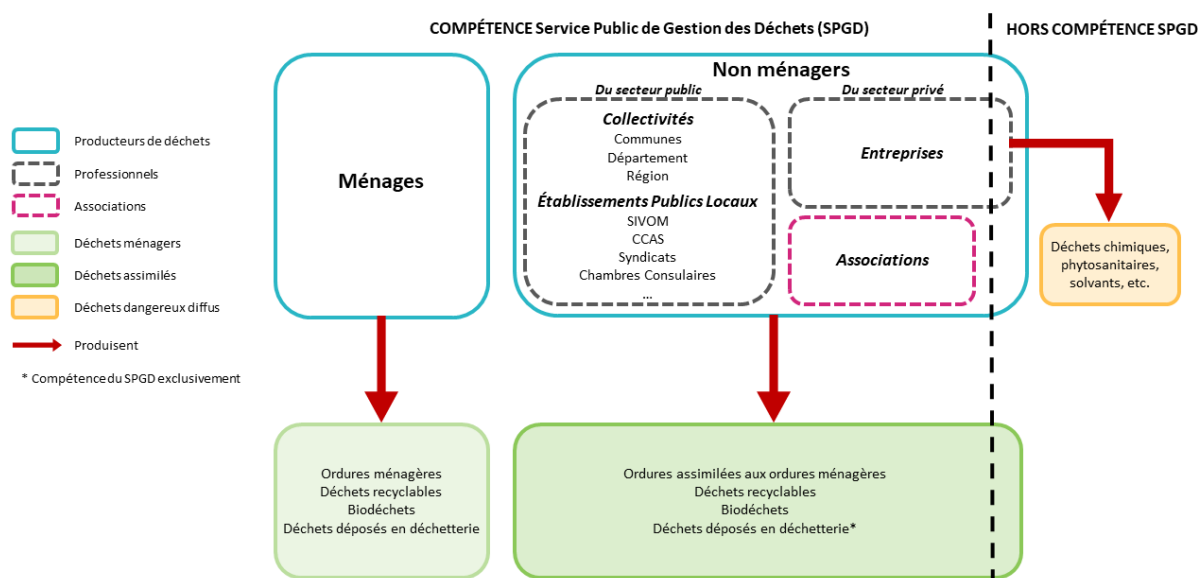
COMPÉTENCE Service Public de Gestion des Déchets (SPGD)

HORS COMPÉTENCE SPGD

Producteurs de déchets
Professionnels
Associations
Déchets ménagers
Déchets assimilés
Déchets dangereux diffus
Produisent

* Compétence du SPGD exclusivement

Ménages

Non ménagers

Du secteur public

Collectivités
Communes
Département
Région

Établissements Publics Locaux
SIVOM
CCAS
Syndicats
Chambres Consulaires
...

Du secteur privé

Entreprises

Associations

Déchets chimiques, phytosanitaires, solvants, etc.

Ordures ménagères
Déchets recyclables
Biodéchets
Déchets déposés en déchetterie

Ordures assimilées aux ordures ménagères
Déchets recyclables
Biodéchets
Déchets déposés en déchetterie*